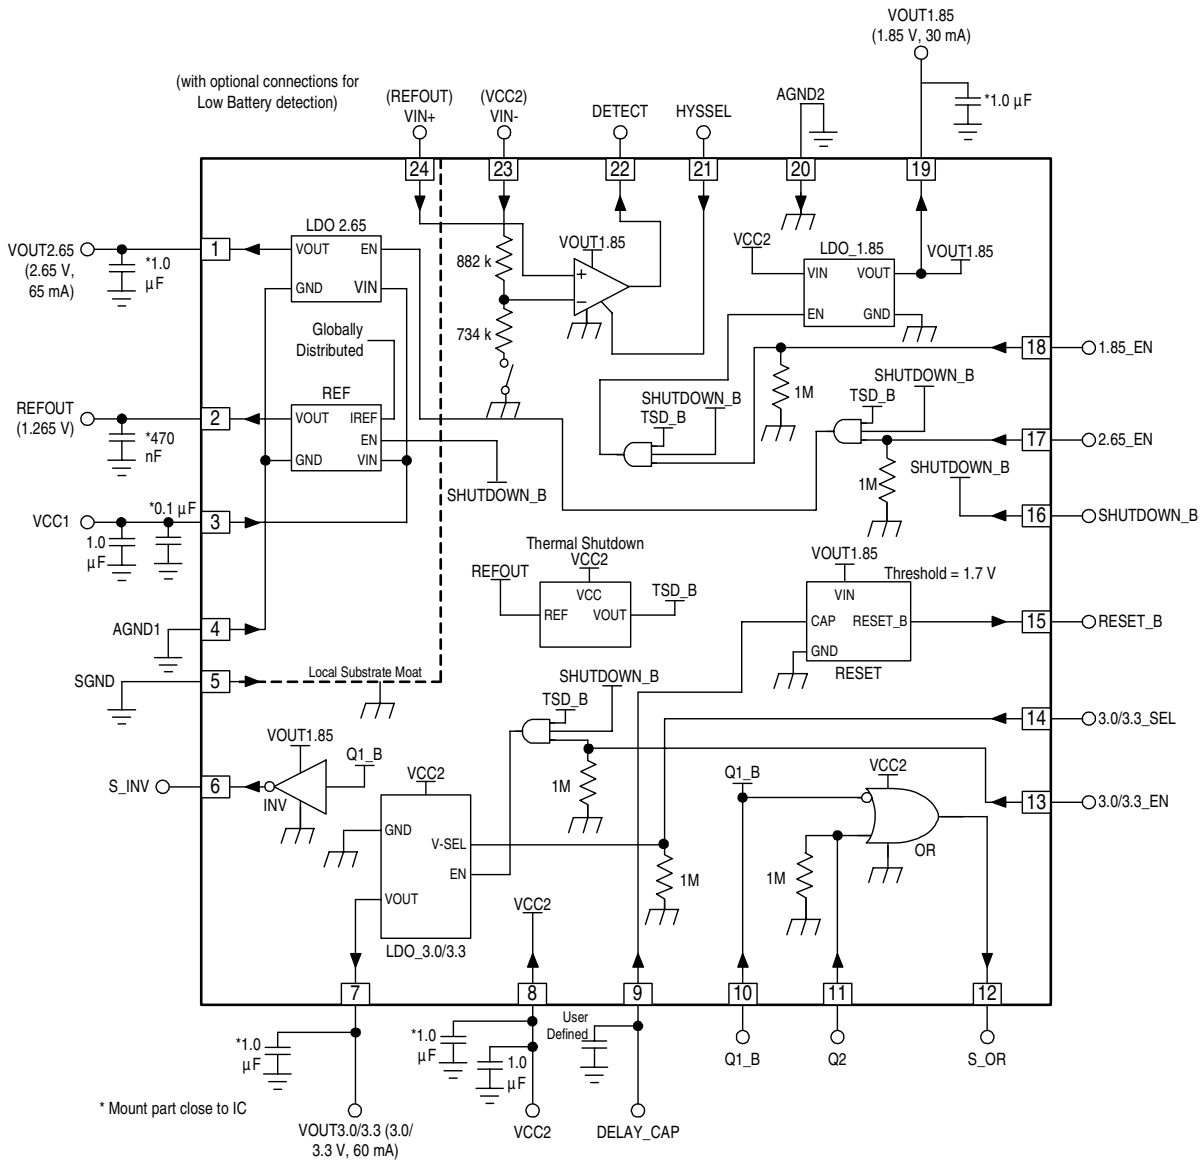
VOUT1.85
(1.85 V, 30 mA)

(with optional connections for Low Battery detection)

(REFOUT)
VIN+

(VCC2)
VIN-

DETECT

HYSSEL

AGND2

*1.0 µF

24

23

22

21

20

19

VOUT2.65
(2.65 V, 65 mA)

*1.0 µF

1

LDO 2.65
VOUT
EN
GND
VIN

882 k

VOUT1.85

+

−

VCC2

LDO_1.85
VIN
VOUT
EN
GND

VOUT1.85

734 k

Globally Distributed

18

1.85_EN

1M

SHUTDOWN_B
TSD_B

SHUTDOWN_B
TSD_B

REFOUT
(1.265 V)

*470 nF

2

REF
VOUT
IREF
EN
GND
VIN

SHUTDOWN_B

17

2.65_EN

1M

SHUTDOWN_B

16

SHUTDOWN_B

VCC1

1.0 µF

*0.1 µF

3

Thermal Shutdown
VCC2
REFOUT
VCC
REF
VOUT
TSD_B

VOUT1.85
Threshold = 1.7 V
VIN
CAP
RESET_B
GND
RESET

15

RESET_B

AGND1

4

SGND

5

Local Substrate Moat

SHUTDOWN_B
TSD_B

14

3.0/3.3_SEL

VOUT1.85
Q1_B

S_INV

6

INV

1M

VCC2

GND
V-SEL
EN
VOUT
LDO_3.0/3.3

Q1_B

VCC2

13

3.0/3.3_EN

OR

1M

1M

VCC2

7

8

9

10

11

12

*1.0 µF

*1.0 µF

1.0 µF

User Defined

Q1_B

Q2

S_OR

* Mount part close to IC

VOUT3.0/3.3 (3.0/3.3 V, 60 mA)

VCC2

DELAY_CAP